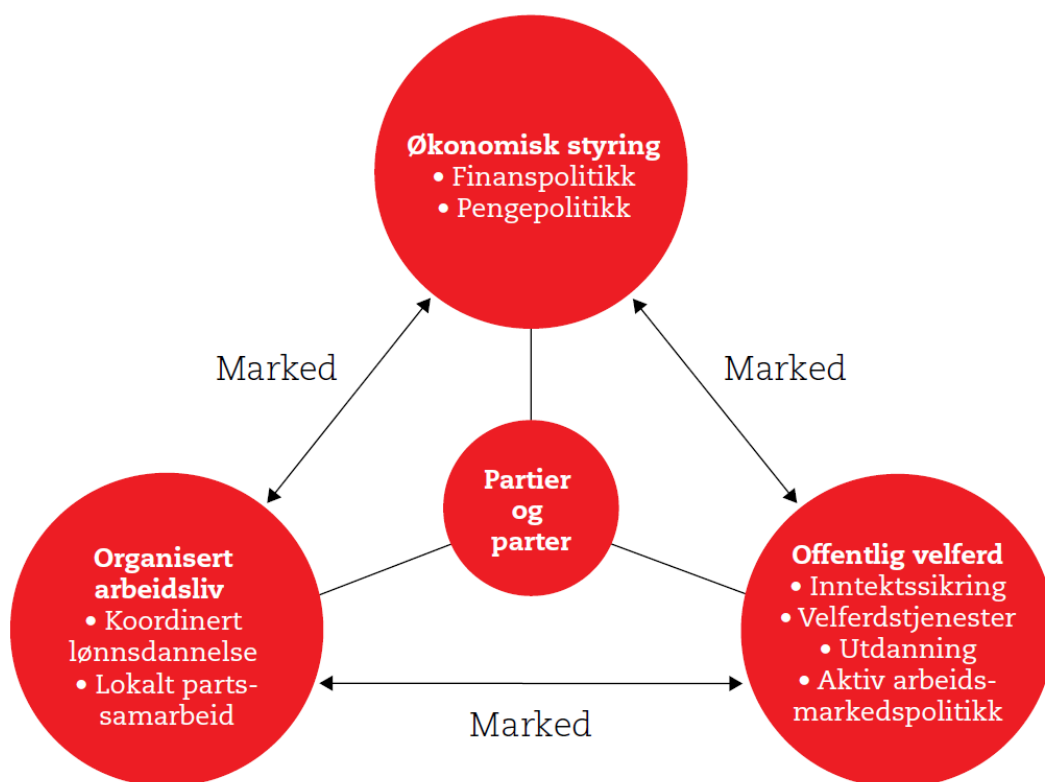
Økonomisk styring
• Finanspolitikk
• Pengepolitikk

Marked

Marked

Partier og parter

Organisert arbeidsliv
• Koordinert lønnsdannelse
• Lokalt parts-samarbeid

Offentlig velferd
• Inntektssikring
• Velferdstjenester
• Utdanning
• Aktiv arbeids-markedspolitikk

Marked